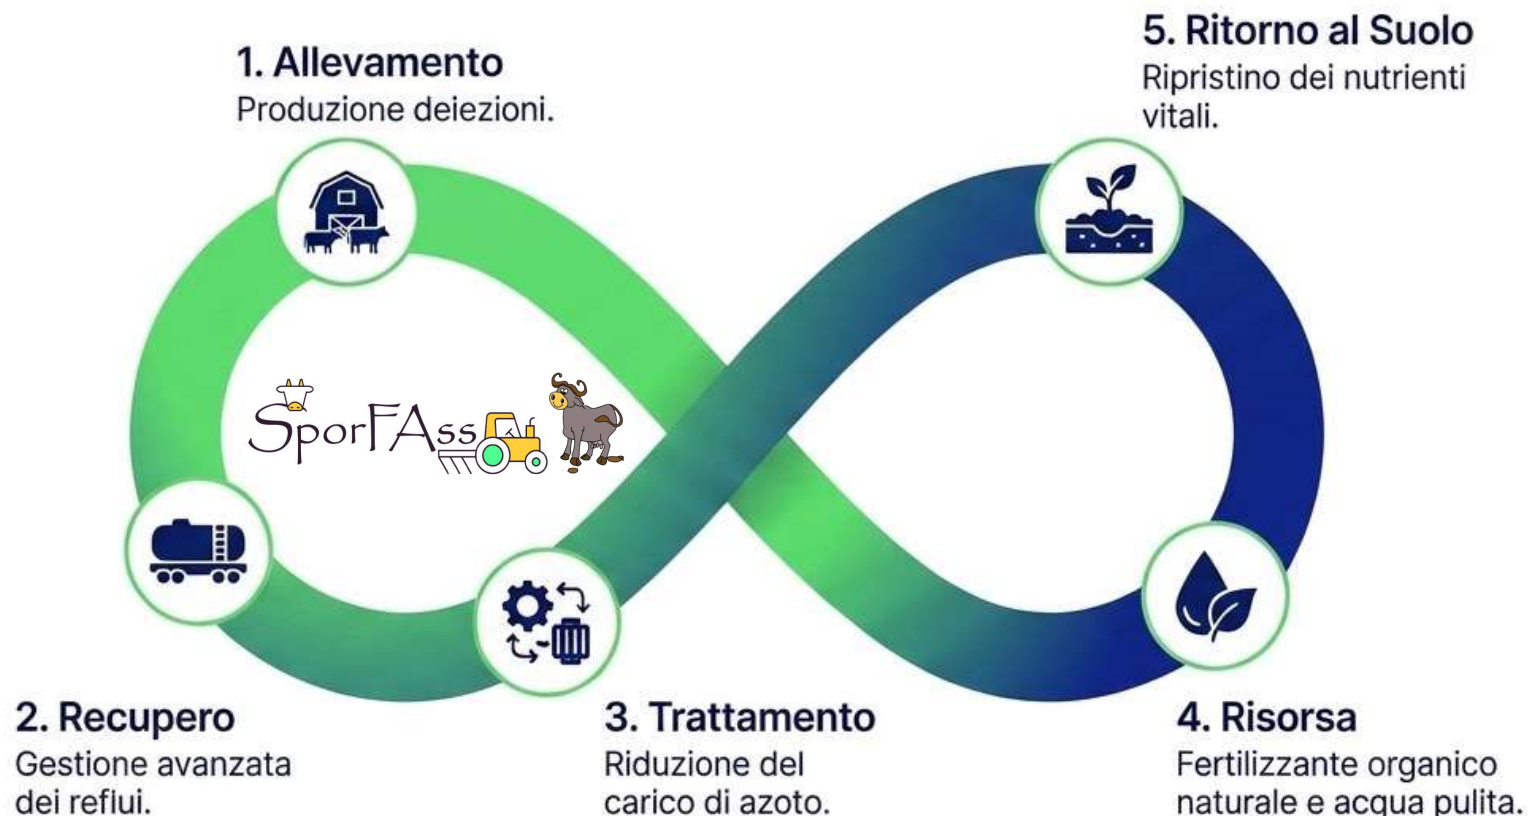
1. Allevamento
Produzione deiezioni.

5. Ritorno al Suolo
Ripristino dei nutrienti vitali.

SporFAss

2. Recupero
Gestione avanzata dei refiui.

3. Trattamento
Riduzione del carico di azoto.

4. Risorsa
Fertilizzante organico naturale e acqua pulita.